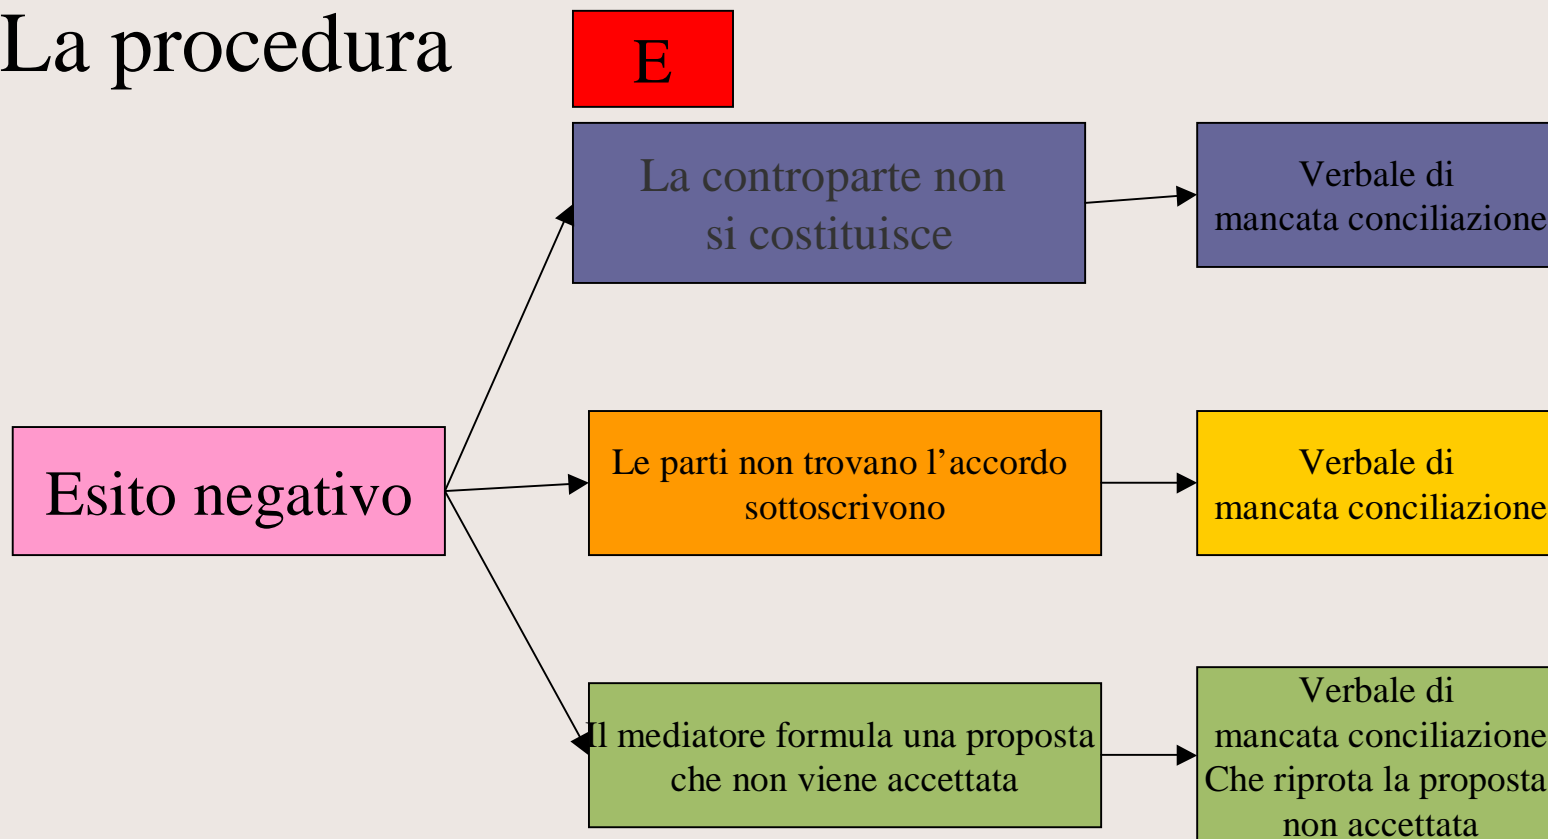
La procedura

E

Esito negativo

La controparte non si costituisce

Verbale di mancata conciliazione

Le parti non trovano l'accordo sottoscrivono

Verbale di mancata conciliazione

Il mediatore formula una proposta che non viene accettata

Verbale di mancata conciliazione Che riprota la proposta non accettata